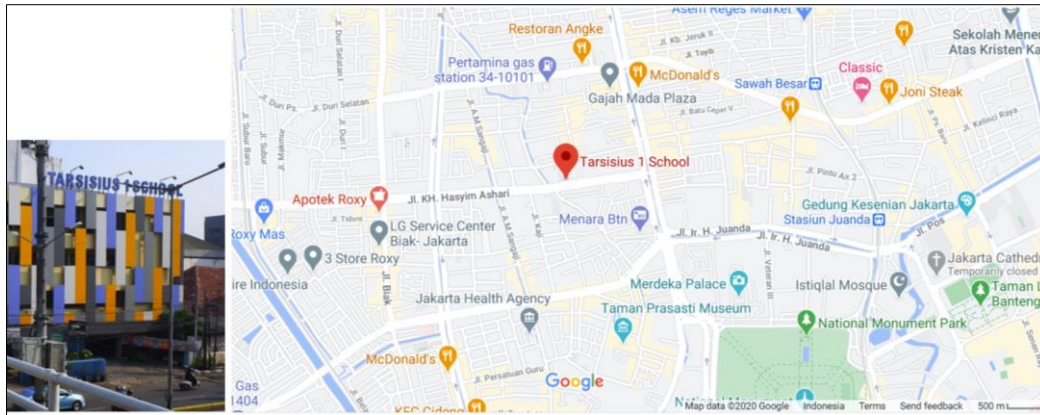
TARSISIUS 1 SCHOOL

Asem Reges Market
Restoran Angke
Sekolah Menen Atas Kristen Ka
Jl. Kb. Jeruk 1
Jl. Toyib
Pertamina gas station 34-10101
McDonald's
Sawah Besar
Classic
Joni Steak
Jl. Duri Ps.
Jl. Duri Selatan
Gajah Mada Plaza
Jl. Batu Ceper V
Jl. Ketinci Raya
Tarsisius 1 School
Jl. Pintu Air 2
Apotek Roxy
Jl. KH. Hasyim Ashari
Jl. Tidore
Menara Btn
Gedung Kesenian Jakarta
Stasiun Juanda
Roxy Mas
LG Service Center Biak- Jakarta
Jl. Ir. H. Juanda
Jl. Ir. H. Juanda
Jl. Pos
3 Store Roxy
Jakarta Cathedr
Temporarily closed
ire Indonesia
Jl. Biak
Merdeka Palace
Istiqlal Mosque
Taman L Banteng
Jakarta Health Agency
Taman Prasasti Museum
National Monument Park
McDonald's
Jl. Persatuan Guru
Google
Gas 1404
KFC Cideng
Map data ©2020 Google Indonesia Terms Send feedback 500 m